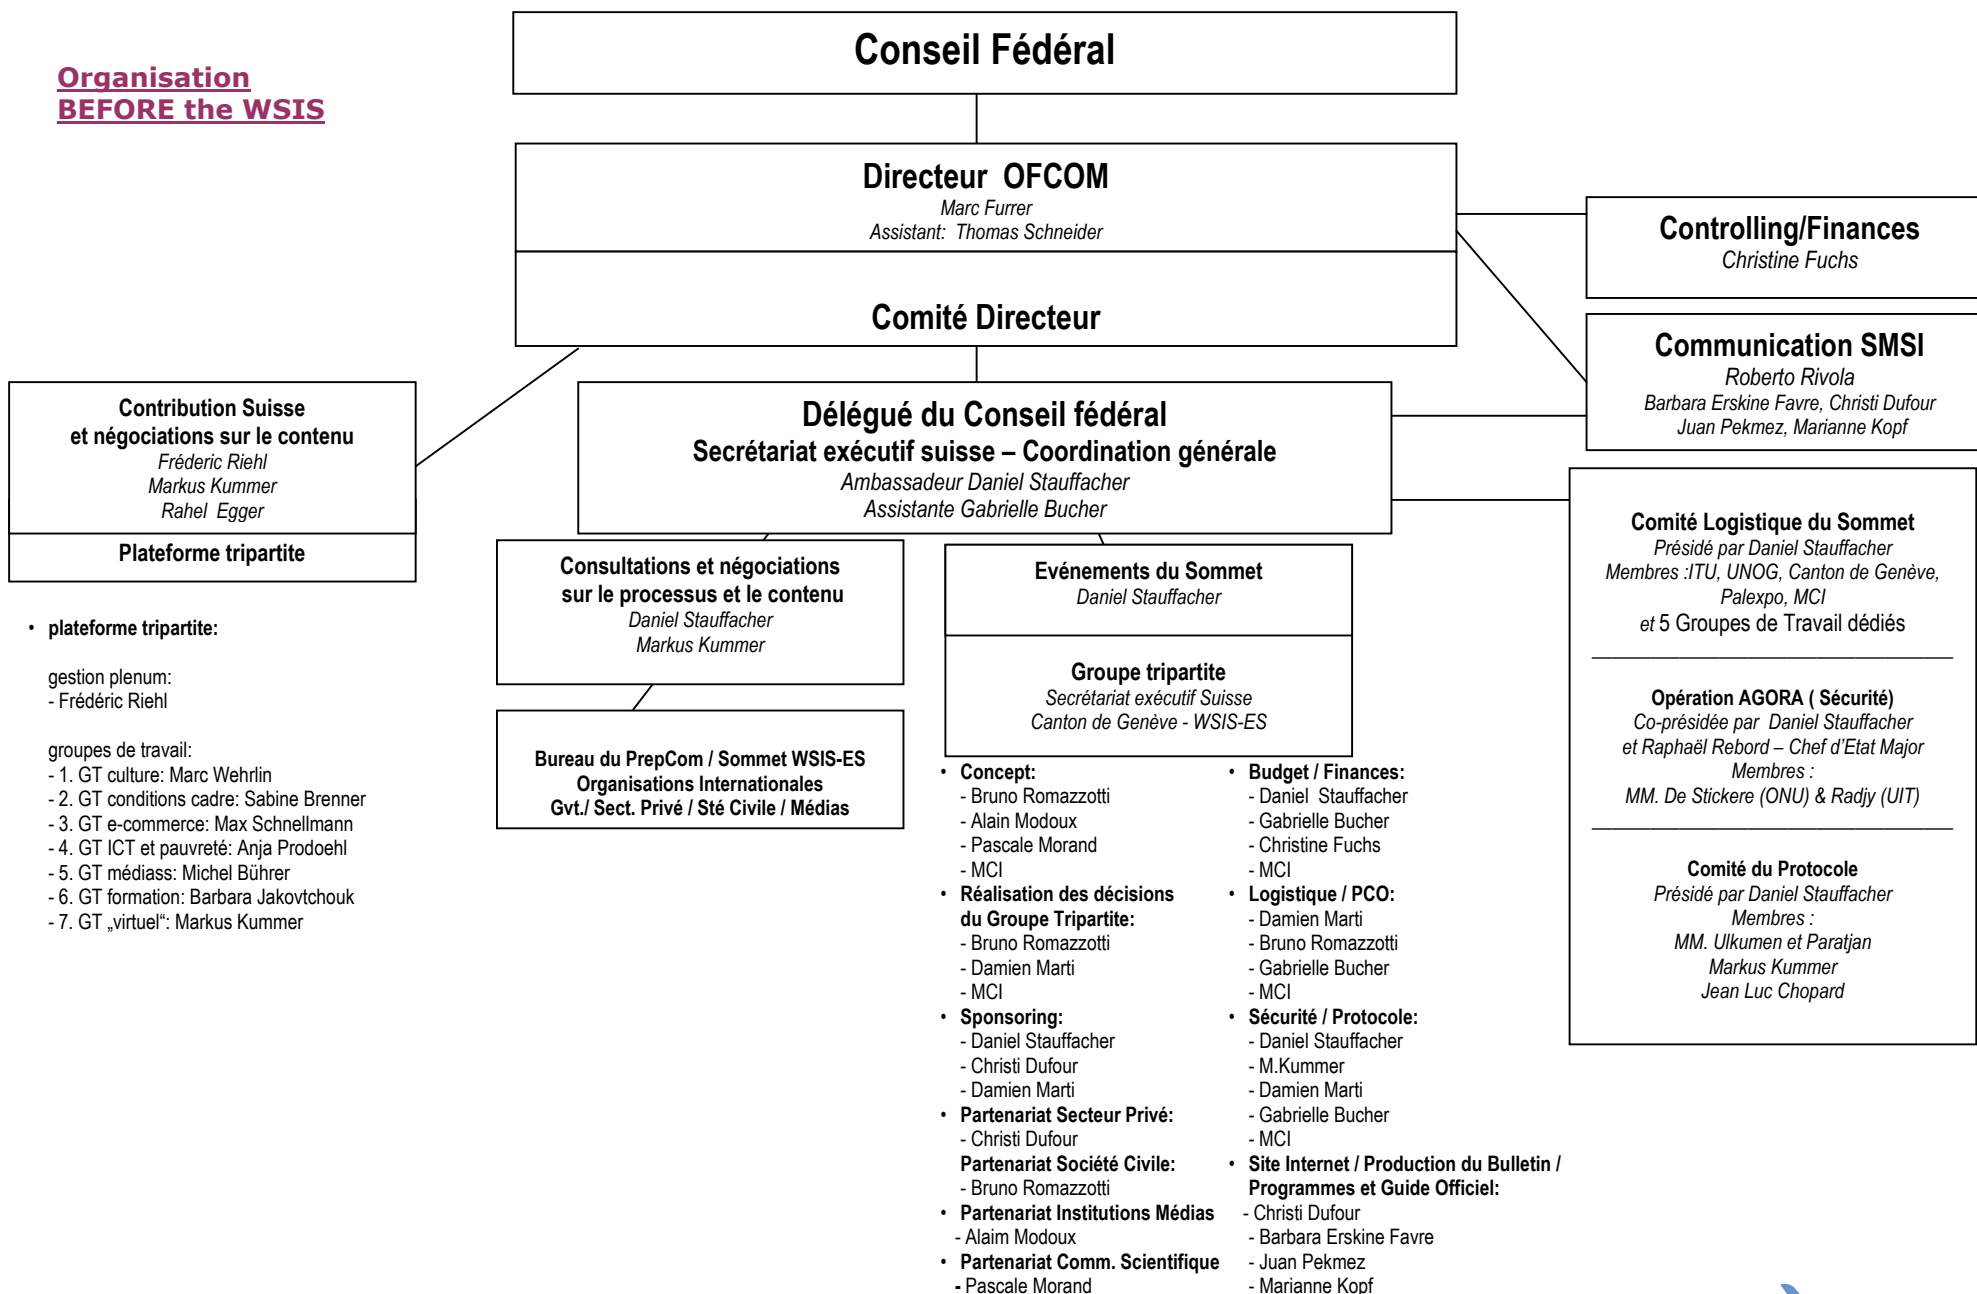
Organisation
BEFORE the WSIS

Conseil Fédéral

Directeur OFCOM
Marc Furrer
Assistant: Thomas Schneider

Comité Directeur

Controlling/Finances
Christine Fuchs

Communication SMSI
Roberto Rivola
Barbara Erskine Favre, Christi Dufour
Juan Pekmez, Marianne Kopf

Contribution Suisse
et négociations sur le contenu
Fréderic Riehl
Markus Kummer
Rahel Egger

Plateforme tripartite

Délégué du Conseil fédéral
Secrétariat exécutif suisse – Coordination générale
Ambassadeur Daniel Stauffacher
Assistante Gabrielle Bucher

Consultations et négociations
sur le processus et le contenu
Daniel Stauffacher
Markus Kummer

Bureau du PrepCom / Sommet WSIS-ES
Organisations Internationales
Gvt./ Sect. Privé / Sté Civile / Médias

Evénements du Sommet
Daniel Stauffacher

Groupe tripartite
Secrétariat exécutif Suisse
Canton de Genève - WSIS-ES

Comité Logistique du Sommet
Présidé par Daniel Stauffacher
Membres :ITU, UNOG, Canton de Genève, Palexpo, MCI
et 5 Groupes de Travail dédiés

Opération AGORA ( Sécurité)
Co-présidée par Daniel Stauffacher
et Raphaël Rebord – Chef d'Etat Major
Membres :
MM. De Stickere (ONU) & Radjy (UIT)

Comité du Protocole
Présidé par Daniel Stauffacher
Membres :
MM. Ulkumen et Paratjan
Markus Kummer
Jean Luc Chopard

• plateforme tripartite:

gestion plenum:
- Frédéric Riehl

groupes de travail:
- 1. GT culture: Marc Wehrlin
- 2. GT conditions cadre: Sabine Brenner
- 3. GT e-commerce: Max Schnellmann
- 4. GT ICT et pauvreté: Anja Prodoehl
- 5. GT médiass: Michel Bührer
- 6. GT formation: Barbara Jakovtchouk
- 7. GT „virtuel": Markus Kummer

• Concept:
- Bruno Romazzotti
- Alain Modoux
- Pascale Morand
- MCI
• Réalisation des décisions du Groupe Tripartite:
- Bruno Romazzotti
- Damien Marti
- MCI
• Sponsoring:
- Daniel Stauffacher
- Christi Dufour
- Damien Marti
• Partenariat Secteur Privé:
- Christi Dufour
Partenariat Société Civile:
- Bruno Romazzotti
• Partenariat Institutions Médias
- Alaim Modoux
• Partenariat Comm. Scientifique
- Pascale Morand

• Budget / Finances:
- Daniel Stauffacher
- Gabrielle Bucher
- Christine Fuchs
- MCI
• Logistique / PCO:
- Damien Marti
- Bruno Romazzotti
- Gabrielle Bucher
- MCI
• Sécurité / Protocole:
- Daniel Stauffacher
- M.Kummer
- Damien Marti
- Gabrielle Bucher
- MCI
• Site Internet / Production du Bulletin / Programmes et Guide Officiel:
- Christi Dufour
- Barbara Erskine Favre
- Juan Pekmez
- Marianne Kopf